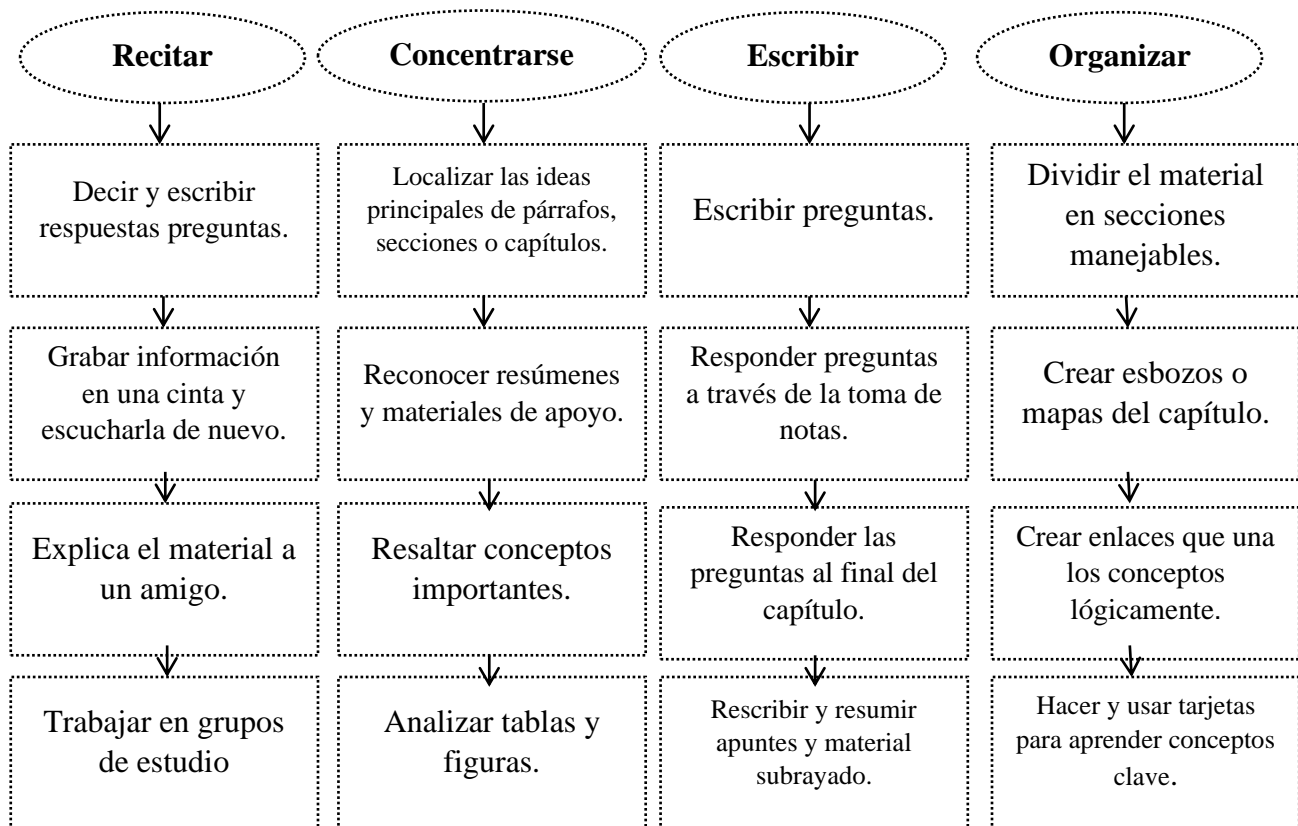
Recitar

Decir y escribir respuestas preguntas.

Grabar información en una cinta y escucharla de nuevo.

Explica el material a un amigo.

Trabajar en grupos de estudio

Concentrarse

Localizar las ideas principales de párrafos, secciones o capítulos.

Reconocer resúmenes y materiales de apoyo.

Resaltar conceptos importantes.

Analizar tablas y figuras.

Escribir

Escribir preguntas.

Responder preguntas a través de la toma de notas.

Responder las preguntas al final del capítulo.

Rescribir y resumir apuntes y material subrayado.

Organizar

Dividir el material en secciones manejables.

Crear esbozos o mapas del capítulo.

Crear enlaces que una los conceptos lógicamente.

Hacer y usar tarjetas para aprender conceptos clave.